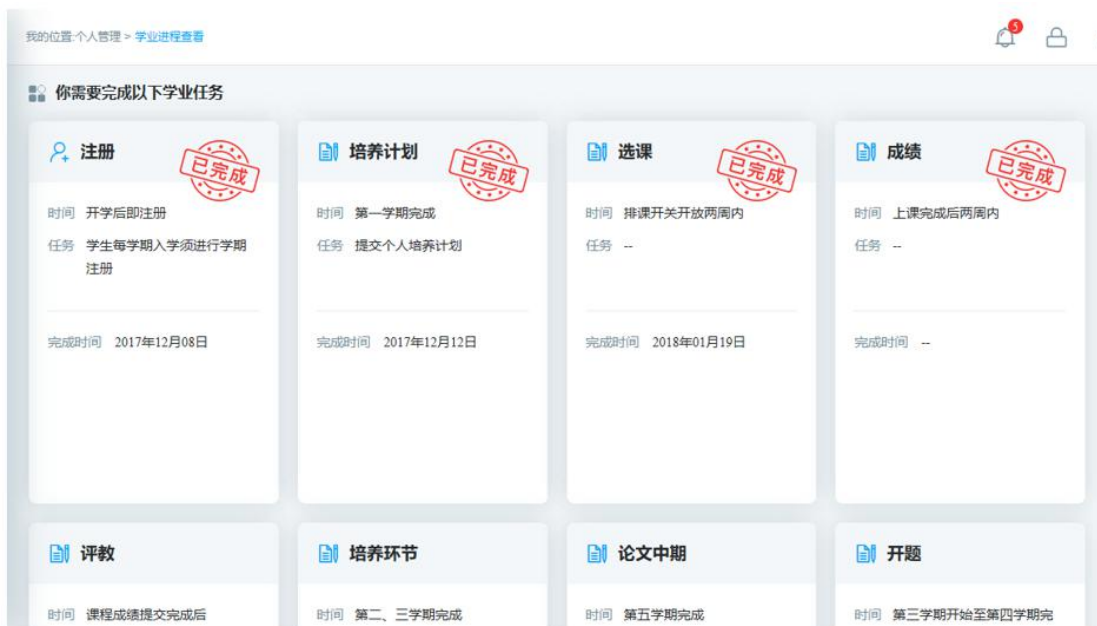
我的位置:个人管理 > 学业进程查看

5

你需要完成以下学业任务

注册
已完成
时间 开学后即注册
任务 学生每学期入学须进行学期注册
完成时间 2017年12月08日

培养计划
已完成
时间 第一学期完成
任务 提交个人培养计划
完成时间 2017年12月12日

选课
已完成
时间 排课开关开放两周内
任务 --
完成时间 2018年01月19日

成绩
已完成
时间 上课完成后两周内
任务 --
完成时间 --

评教
时间 课程成绩提交完成后

培养环节
时间 第二、三学期完成

论文中期
时间 第五学期完成

开题
时间 第三学期开始至第四学期完